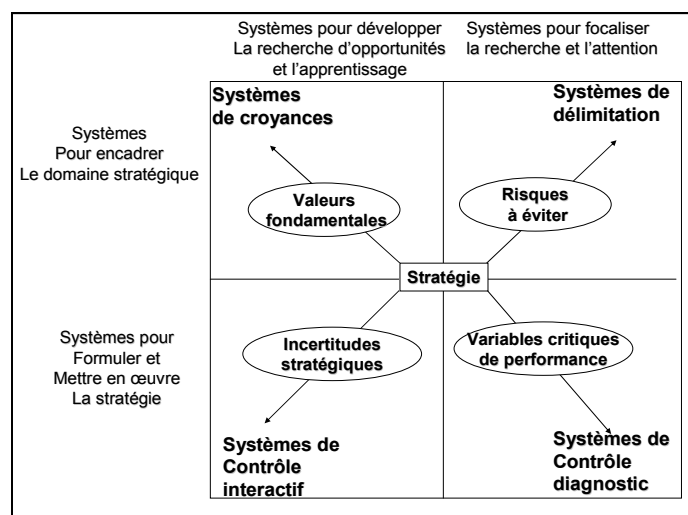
Systèmes pour développer La recherche d'opportunités et l'apprentissage

Systèmes pour focaliser la recherche et l'attention

Systèmes Pour encadrer Le domaine stratégique

Systèmes de croyances

Systèmes de délimitation

Valeurs fondamentales

Risques à éviter

Stratégie

Systèmes pour Formuler et Mettre en œuvre La stratégie

Incertitudes stratégiques

Variables critiques de performance

Systèmes de Contrôle interactif

Systèmes de Contrôle diagnostic